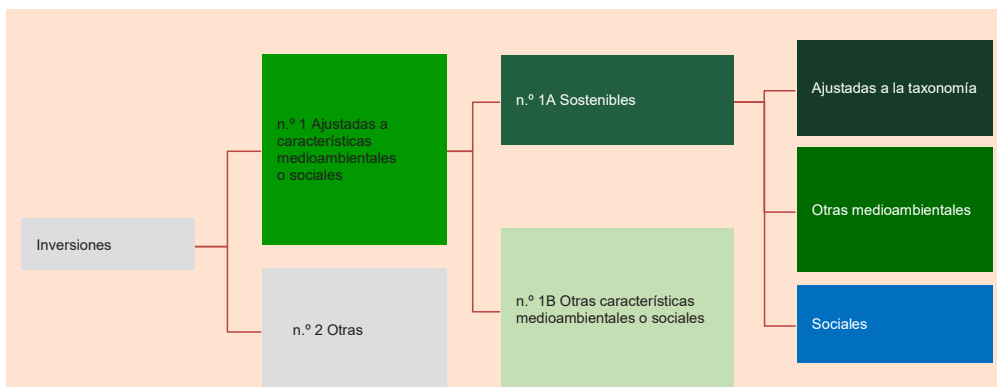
Inversiones

n.º 1 Ajustadas a características medioambientales o sociales

n.º 2 Otras

n.º 1A Sostenibles

n.º 1B Otras características medioambientales o sociales

Ajustadas a la taxonomía

Otras medioambientales

Sociales